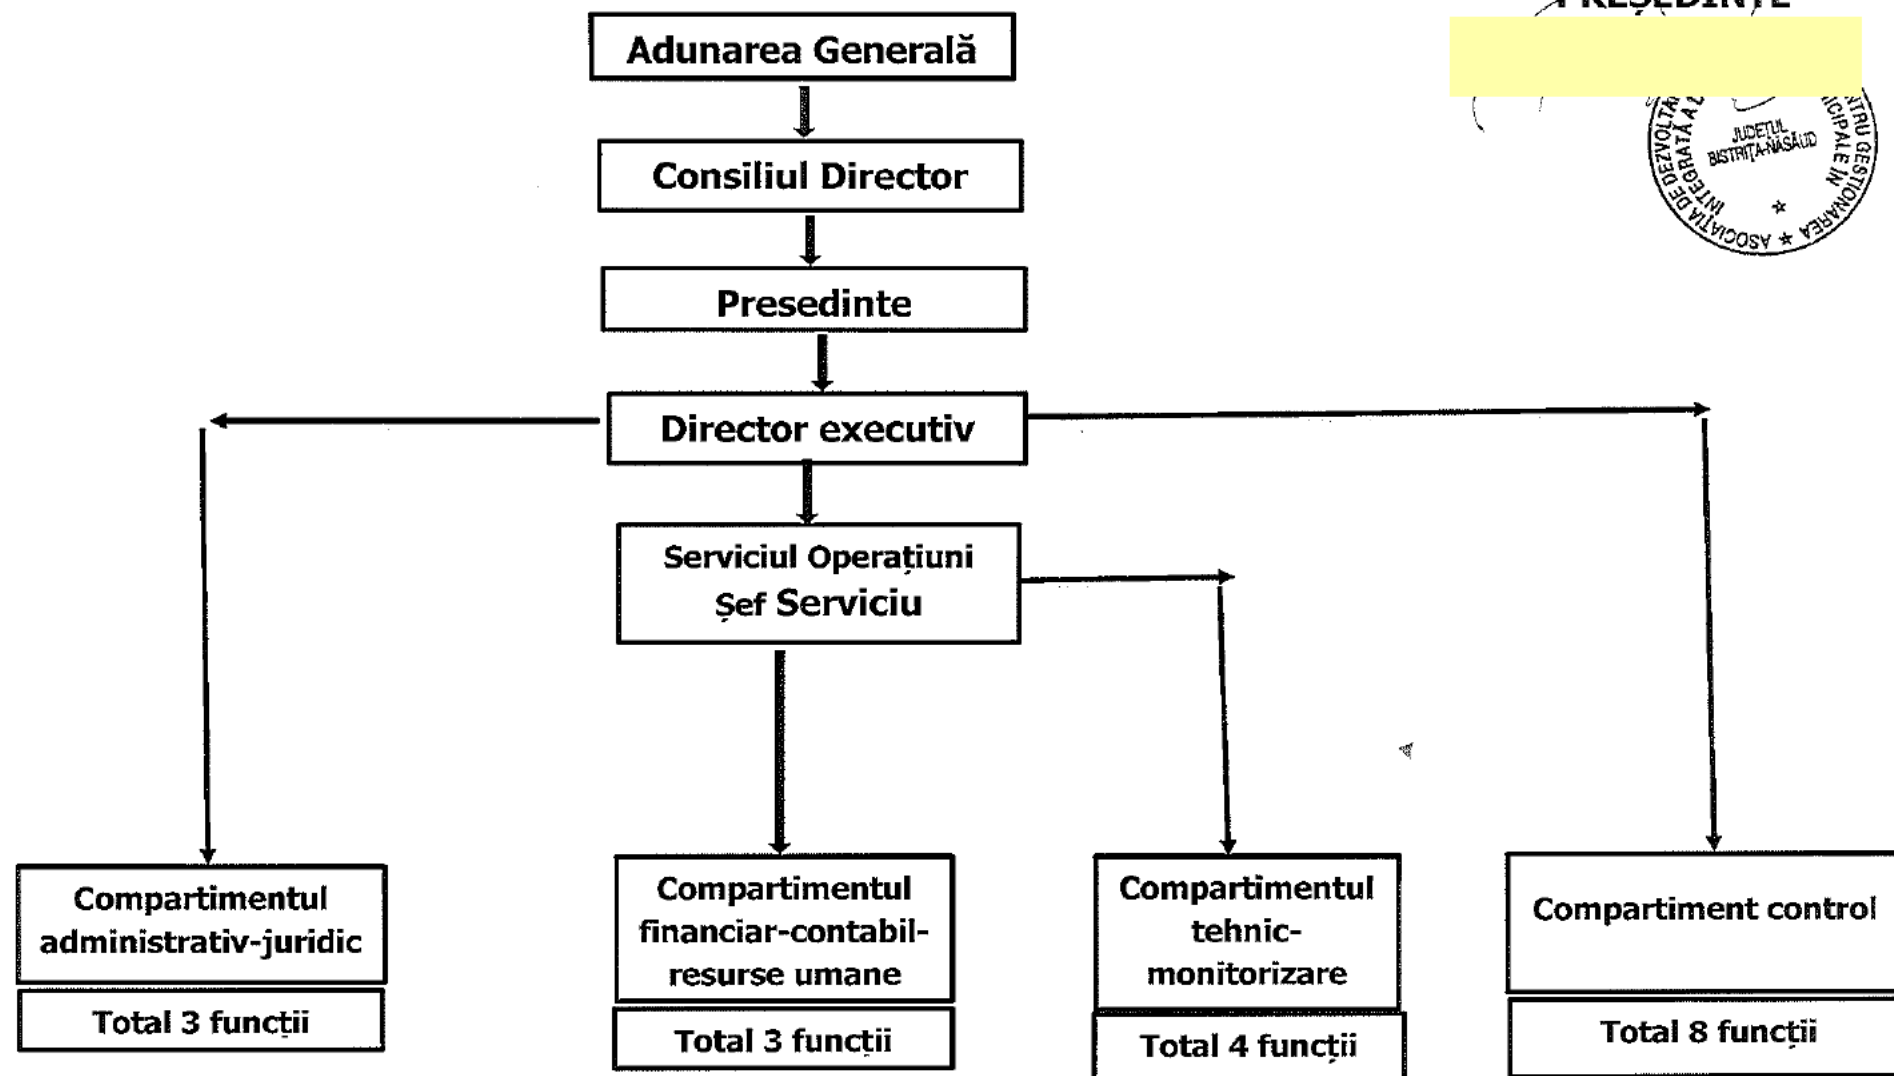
PREȘEDINTE

Adunarea Generală

Consiliul Director

Presedinte

Director executiv

Serviciul Operațiuni
Șef Serviciu

ASOCIAȚIA DE DEZVOLTARE INTEGRATĂ A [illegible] PENTRU GESTIONAREA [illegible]ICIPALE IN JUDEȚUL BISTRIȚA-NĂSĂUD

Compartimentul administrativ-juridic

Total 3 funcții

Compartimentul financiar-contabil-resurse umane

Total 3 funcții

Compartimentul tehnic-monitorizare

Total 4 funcții

Compartiment control

Total 8 funcții